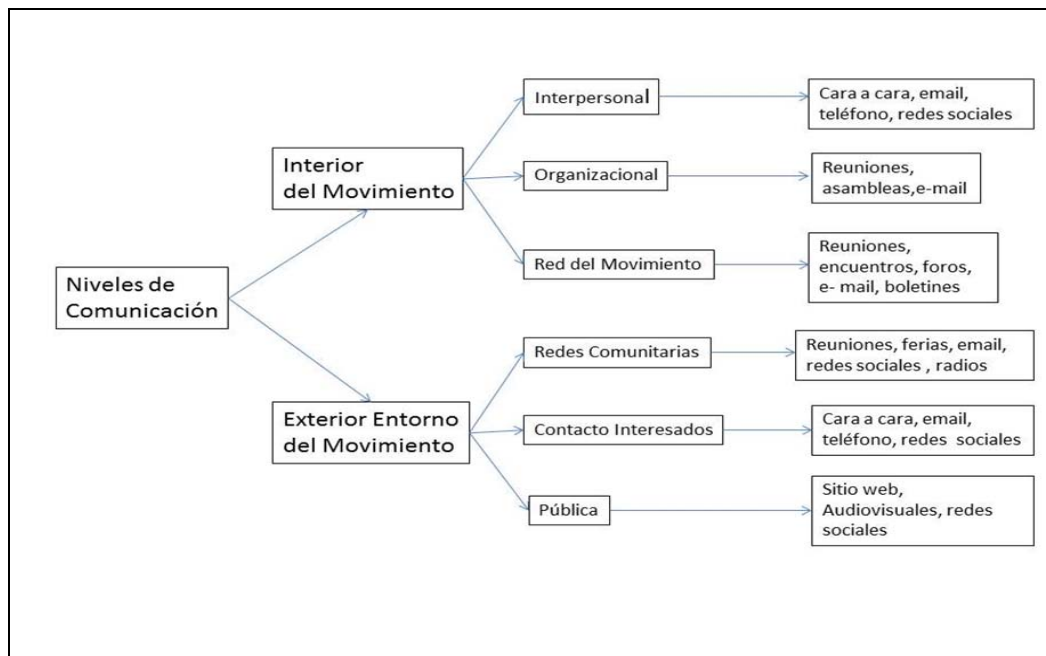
Niveles de Comunicación

Interior del Movimiento

Interpersonal

Cara a cara, email, teléfono, redes sociales

Organizacional

Reuniones, asambleas,e-mail

Red del Movimiento

Reuniones, encuentros, foros, e- mail, boletines

Exterior Entorno del Movimiento

Redes Comunitarias

Reuniones, ferias, email, redes sociales , radios

Contacto Interesados

Cara a cara, email, teléfono, redes sociales

Pública

Sitio web, Audiovisuales, redes sociales